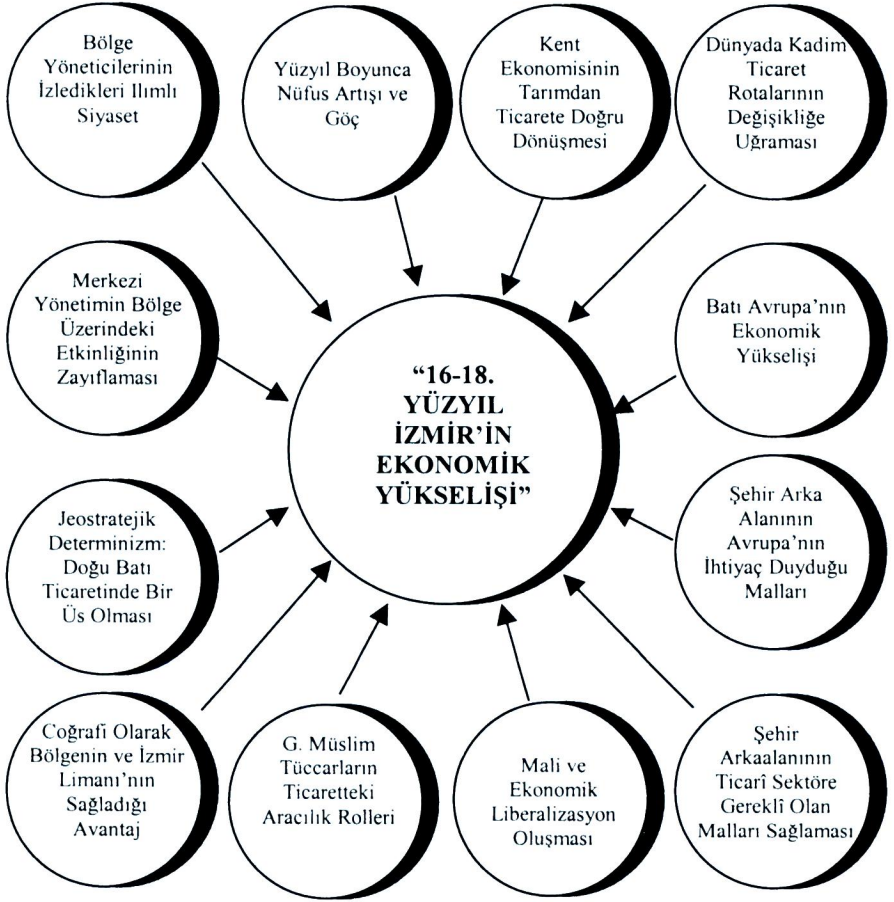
Bölge Yöneticilerinin İzledikleri Ilımlı Siyaset

Yüzyıl Boyunca Nüfus Artışı ve Göç

Kent Ekonomisinin Tarımdan Ticarete Doğru Dönüşmesi

Dünyada Kadim Ticaret Rotalarının Değişikliğe Uğraması

Merkezi Yönetimin Bölge Üzerindeki Etkinliğinin Zayıflaması

“16-18. YÜZYIL İZMİR’İN EKONOMİK YÜKSELİŞİ”

Batı Avrupa’nın Ekonomik Yükselişi

Jeostratejik Determinizm: Doğu Batı Ticaretinde Bir Üs Olması

Şehir Arka Alanının Avrupa’nın İhtiyaç Duyduğu Malları

Coğrafi Olarak Bölgenin ve İzmir Limanı’nın Sağladığı Avantaj

G. Müslim Tüccarların Ticaretteki Aracılık Rolleri

Mali ve Ekonomik Liberalizasyon Oluşması

Şehir Arkaalanının Ticarî Sektöre Gereklî Olan Malları Sağlaması